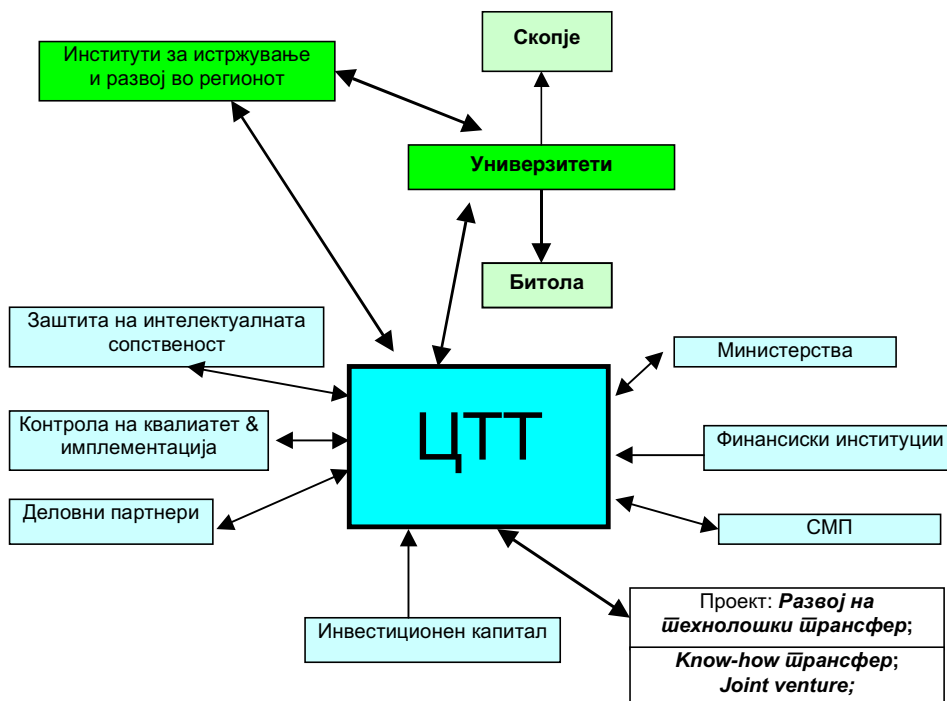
Институти за истржување и развој во регионот

Скопје

Универзитети

Битола

Заштита на интелектуалната сопственост

Министерства

Контрола на квалиатет & имплементација

ЦТТ

Финансиски институции

Деловни партнери

СМП

Инвестиционен капитал

Проект: ***Развој на шехнолошки шрансфер*;**

***Know-how шрансфер*; *Joint venture;***